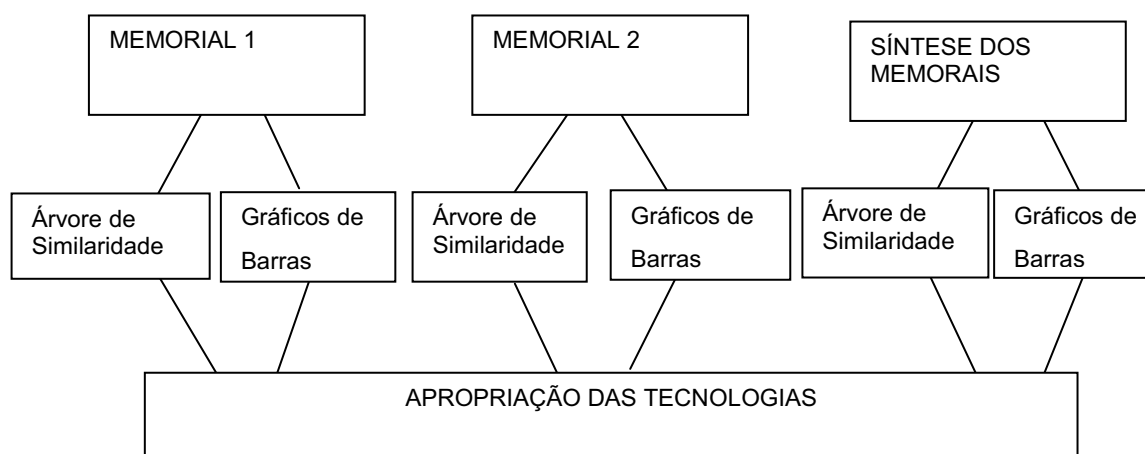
MEMORIAL 1

MEMORIAL 2

SÍNTESE DOS MEMORAIS

Árvore de Similaridade

Gráficos de Barras

Árvore de Similaridade

Gráficos de Barras

Árvore de Similaridade

Gráficos de Barras

APROPRIAÇÃO DAS TECNOLOGIAS